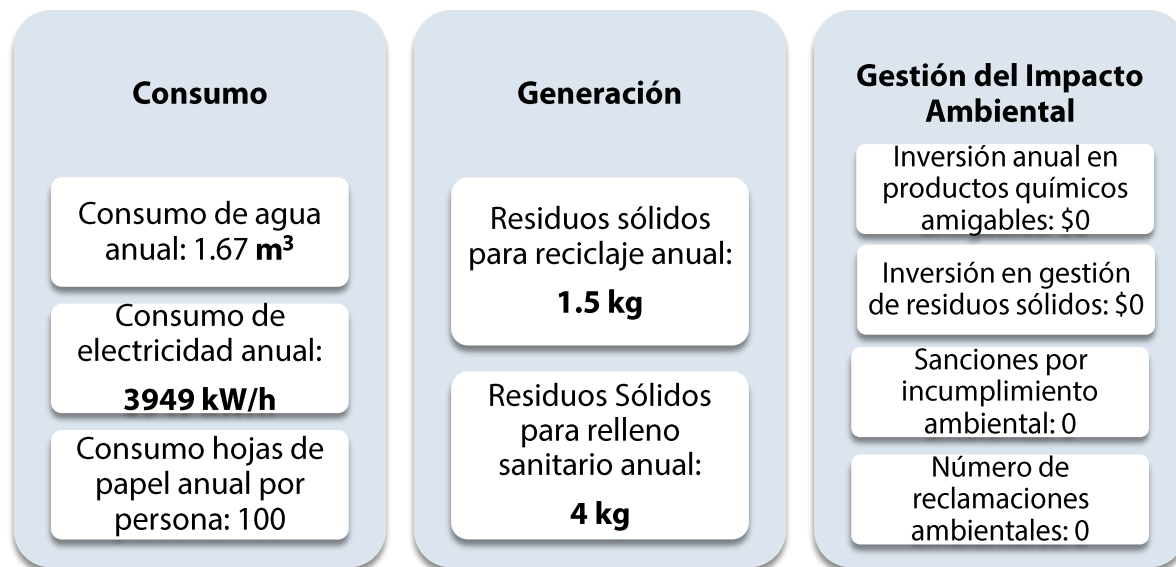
Consumo

Consumo de agua anual: 1.67 $m^3$

Consumo de electricidad anual:

3949 kW/h

Consumo hojas de papel anual por persona: 100

Generación

Residuos sólidos para reciclaje anual:

1.5 kg

Residuos Sólidos para relleno sanitario anual:

4 kg

Gestión del Impacto Ambiental

Inversión anual en productos químicos amigables: $0

Inversión en gestión de residuos sólidos: $0

Sanciones por incumplimiento ambiental: 0

Número de reclamaciones ambientales: 0